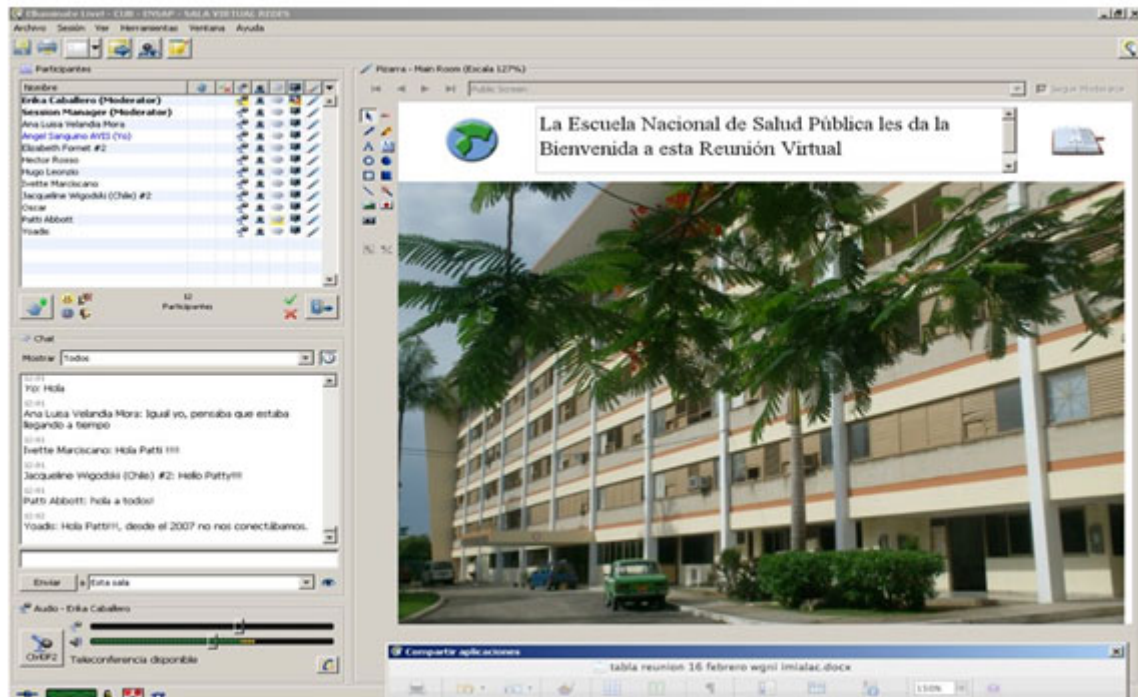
Elluminate Live! - CUB - ENSAP - SALA VIRTUAL REDES

Archivo Sesión Ver Herramientas Ventana Ayuda

Participantes

Nombre
Erika Caballero (Moderator)
Session Manager (Moderator)
Ana Luisa Velandia Mora
Angel Sanguano AVES (Yo)
Elizabeth Fornet #2
Hector Rosso
Hugo Leonzio
Ivette Marciscano
Jacqueline Wigodski (Chile) #2
Oscar
Patti Abbott
Yoadis

12 Participantes

Chat

Mostrar Todos

12:01
Yo: Hola
12:01
Ana Luisa Velandia Mora: Igual yo, pensaba que estaba llegando a tiempo
12:01
Ivette Marciscano: Hola Patti !!!!
12:01
Jacqueline Wigodski (Chile) #2: Hello Patty!!!!
12:02
Patti Abbott: hola a todos!
12:02
Yoadis: Hola Patti!!, desde el 2007 no nos conectábamos.

Enviar a Esta sala

Audio - Erika Caballero

Teleconferencia disponible

Pizarra - Main Room (Escala 127%)

Public Screen

Seguir Moderador

La Escuela Nacional de Salud Pública les da la Bienvenida a esta Reunión Virtual

Compartir aplicaciones

tabla reunion 16 febrero wgnl imialac.docx

150%